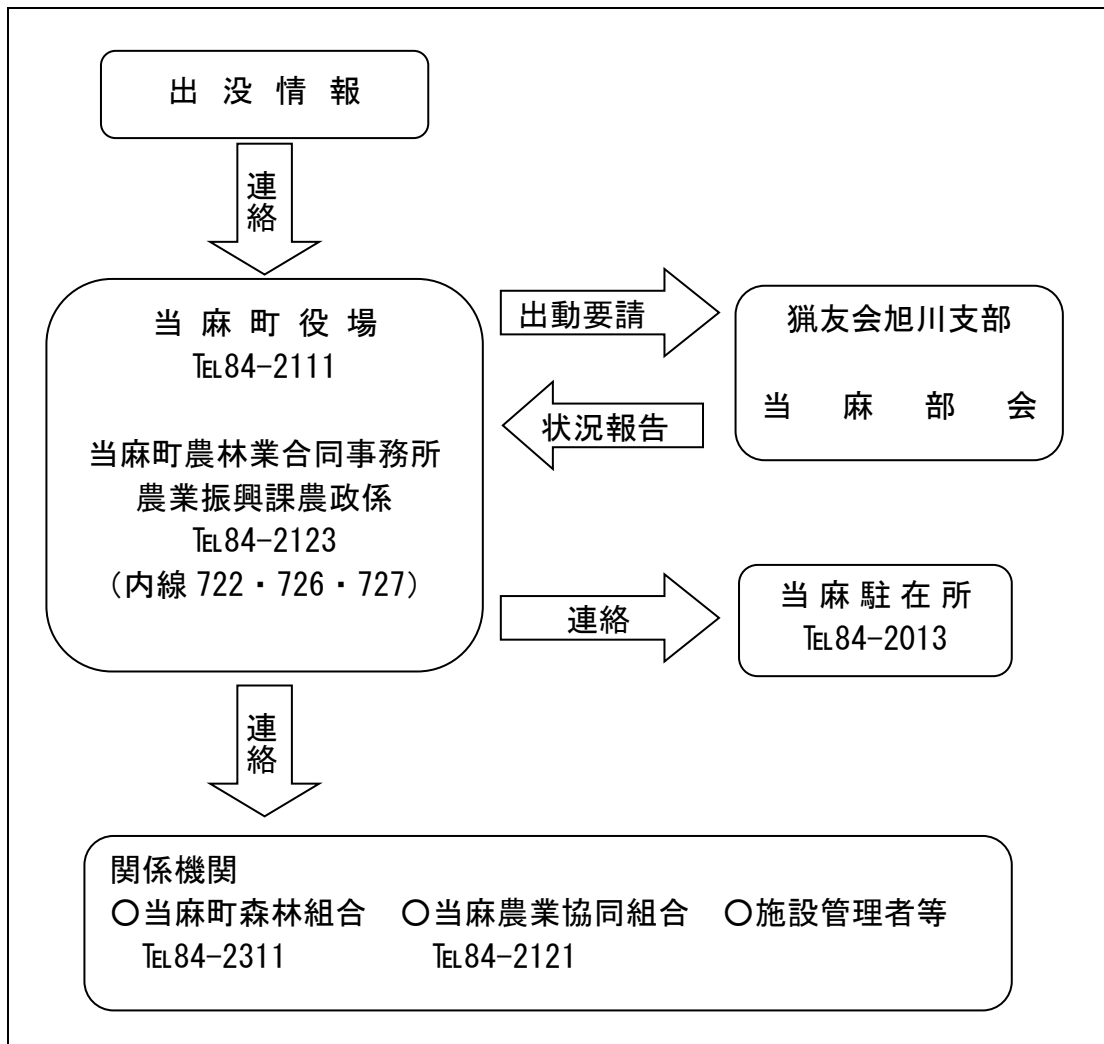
出 没 情 報

連絡

当 麻 町 役 場
TEL84-2111

当麻町農林業合同事務所
農業振興課農政係
TEL84-2123
（内線 722・726・727）

出動要請

猟友会旭川支部
当　麻　部　会

状況報告

連絡

当 麻 駐 在 所
TEL84-2013

連絡

関係機関
○当麻町森林組合　TEL84-2311
○当麻農業協同組合　TEL84-2121
○施設管理者等